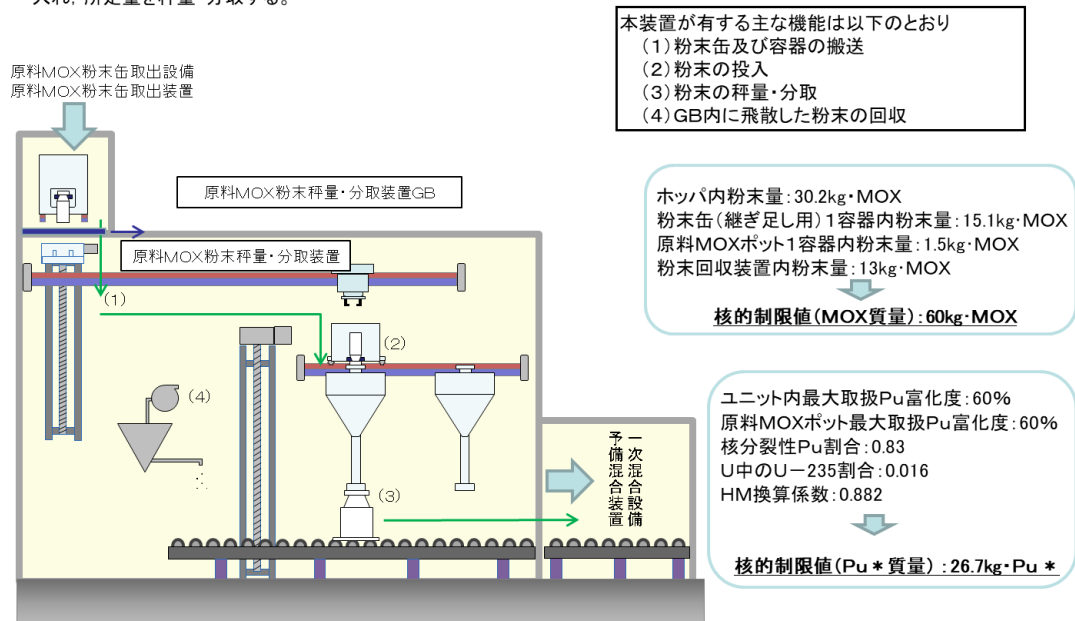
入れ，所定量を秤量・分取する。

原料MOX粉末缶取出設備
原料MOX粉末缶取出装置

本装置が有する主な機能は以下のとおり
（1）粉末缶及び容器の搬送
（2）粉末の投入
（3）粉末の秤量・分取
（4）GB内に飛散した粉末の回収

原料MOX粉末秤量・分取装置GB

原料MOX粉末秤量・分取装置

(1)

(2)

(4)

(3)

一次混合設備
予備混合装置

ホッパ内粉末量：30.2kg・MOX
粉末缶（継ぎ足し用）1容器内粉末量：15.1kg・MOX
原料MOXポット1容器内粉末量：1.5kg・MOX
粉末回収装置内粉末量：13kg・MOX

核的制限値（MOX質量）：60kg・MOX

ユニット内最大取扱Pu富化度：60%
原料MOXポット最大取扱Pu富化度：60%
核分裂性Pu割合：0.83
U中のU－235割合：0.016
HM換算係数：0.882

核的制限値（Pu＊質量）：26.7kg・Pu＊